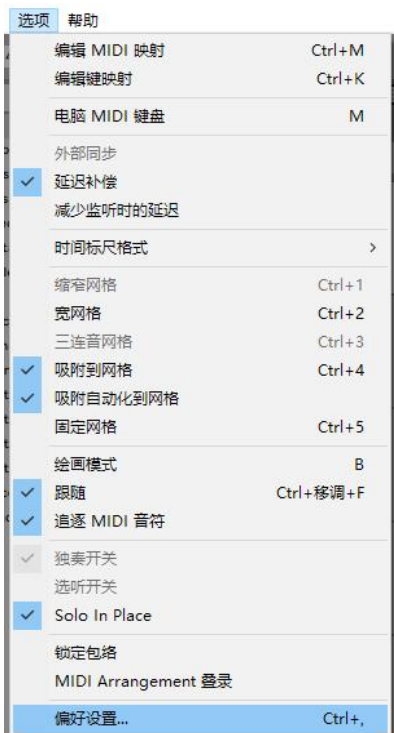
选项 帮助

编辑 MIDI 映射 Ctrl+M
编辑键映射 Ctrl+K

电脑 MIDI 键盘 M

外部同步
延迟补偿
减少监听时的延迟

时间标尺格式 >

缩窄网格 Ctrl+1
宽网格 Ctrl+2
三连音网格 Ctrl+3
吸附到网格 Ctrl+4
吸附自动化到网格
固定网格 Ctrl+5

绘画模式 B
跟随 Ctrl+移调+F
追逐 MIDI 音符

独奏开关
选听开关
Solo In Place

锁定包络
MIDI Arrangement 登录

偏好设置... Ctrl+,